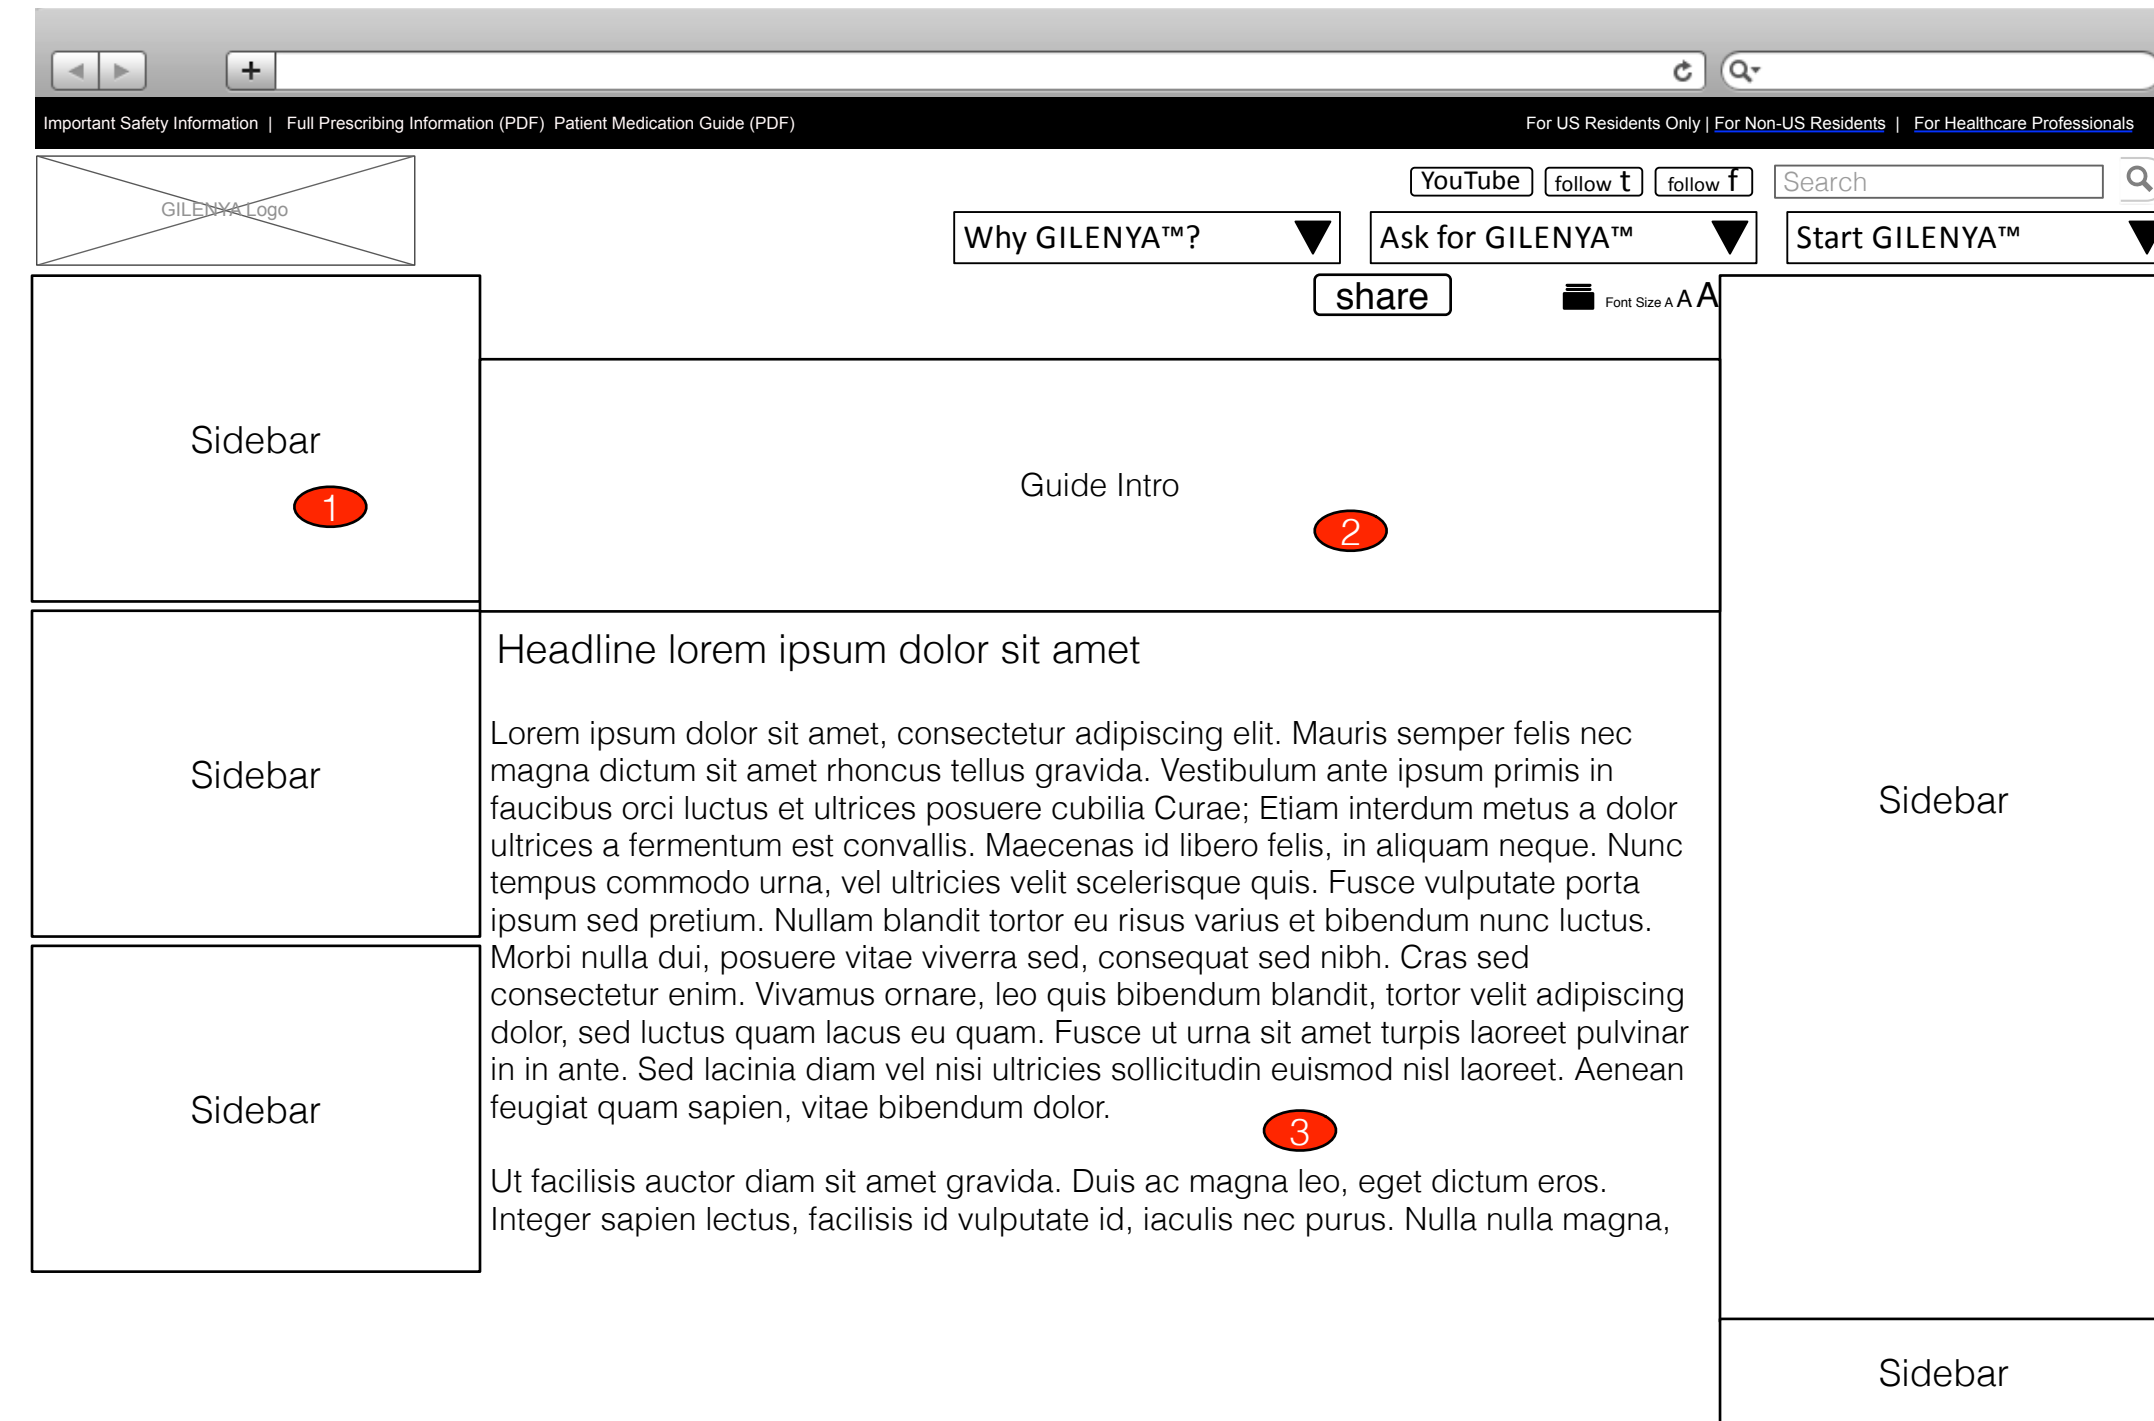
+

Important Safety Information | Full Prescribing Information (PDF) Patient Medication Guide (PDF)

For US Residents Only | For Non-US Residents | For Healthcare Professionals

GILENYA Logo

YouTube follow t follow f Search

Why GILENYA™?

Ask for GILENYA™

Start GILENYA™

share

Font Size A A A

Sidebar

1

Guide Intro

2

Headline lorem ipsum dolor sit amet

Lorem ipsum dolor sit amet, consectetur adipiscing elit. Mauris semper felis nec magna dictum sit amet rhoncus tellus gravida. Vestibulum ante ipsum primis in faucibus orci luctus et ultrices posuere cubilia Curae; Etiam interdum metus a dolor ultrices a fermentum est convallis. Maecenas id libero felis, in aliquam neque. Nunc tempus commodo urna, vel ultricies velit scelerisque quis. Fusce vulputate porta ipsum sed pretium. Nullam blandit tortor eu risus varius et bibendum nunc luctus. Morbi nulla dui, posuere vitae viverra sed, consequat sed nibh. Cras sed consectetur enim. Vivamus ornare, leo quis bibendum blandit, tortor velit adipiscing dolor, sed luctus quam lacus eu quam. Fusce ut urna sit amet turpis laoreet pulvinar in in ante. Sed lacinia diam vel nisi ultricies sollicitudin euismod nisl laoreet. Aenean feugiat quam sapien, vitae bibendum dolor.

3

Ut facilisis auctor diam sit amet gravida. Duis ac magna leo, eget dictum eros. Integer sapien lectus, facilisis id vulputate id, iaculis nec purus. Nulla nulla magna,

Sidebar

Sidebar

Sidebar

Sidebar